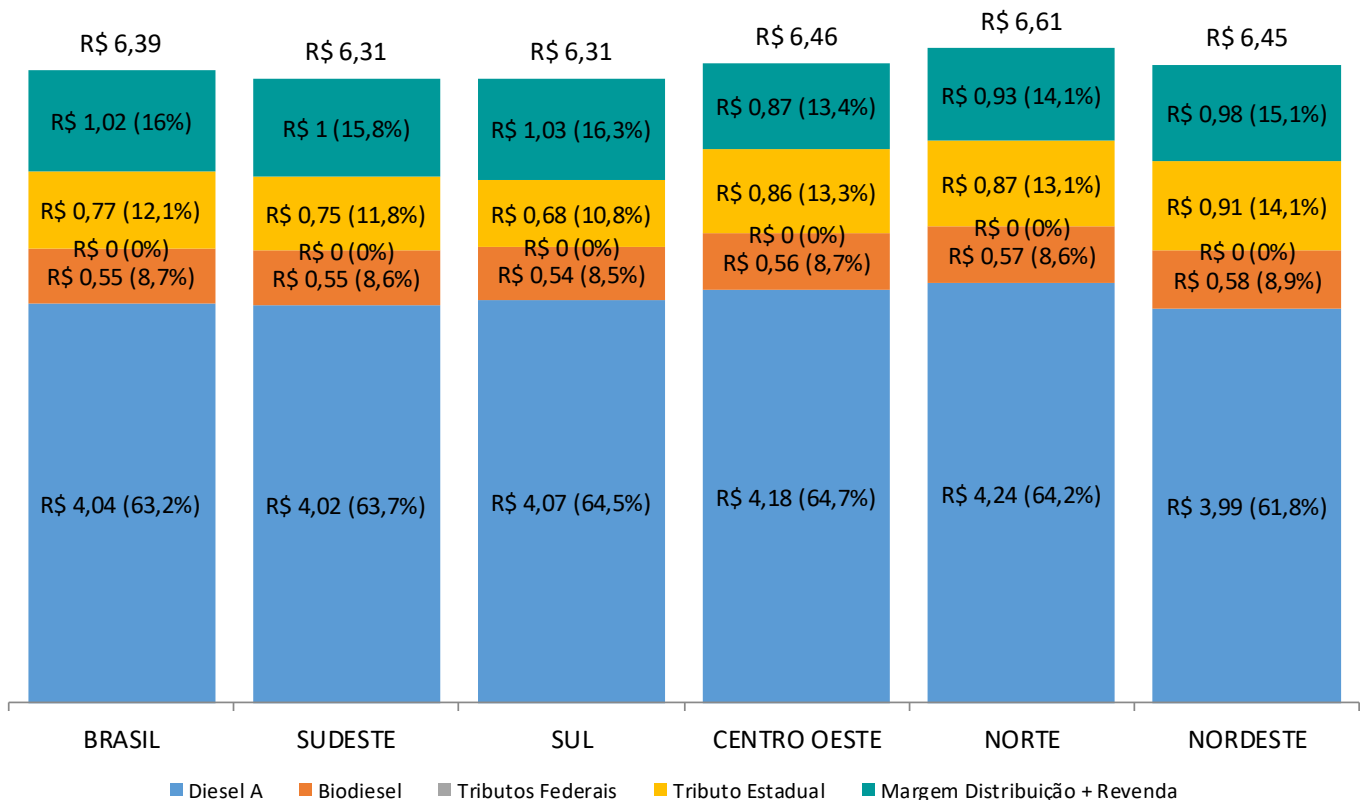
R$ 6,39
R$ 1,02 (16%)
R$ 0,77 (12,1%)
R$ 0 (0%)
R$ 0,55 (8,7%)
R$ 4,04 (63,2%)

R$ 6,31
R$ 1 (15,8%)
R$ 0,75 (11,8%)
R$ 0 (0%)
R$ 0,55 (8,6%)
R$ 4,02 (63,7%)

R$ 6,31
R$ 1,03 (16,3%)
R$ 0,68 (10,8%)
R$ 0 (0%)
R$ 0,54 (8,5%)
R$ 4,07 (64,5%)

R$ 6,46
R$ 0,87 (13,4%)
R$ 0,86 (13,3%)
R$ 0 (0%)
R$ 0,56 (8,7%)
R$ 4,18 (64,7%)

R$ 6,61
R$ 0,93 (14,1%)
R$ 0,87 (13,1%)
R$ 0 (0%)
R$ 0,57 (8,6%)
R$ 4,24 (64,2%)

R$ 6,45
R$ 0,98 (15,1%)
R$ 0,91 (14,1%)
R$ 0 (0%)
R$ 0,58 (8,9%)
R$ 3,99 (61,8%)

BRASIL SUDESTE SUL CENTRO OESTE NORTE NORDESTE

Diesel A Biodiesel Tributos Federais Tributo Estadual Margem Distribuição + Revenda